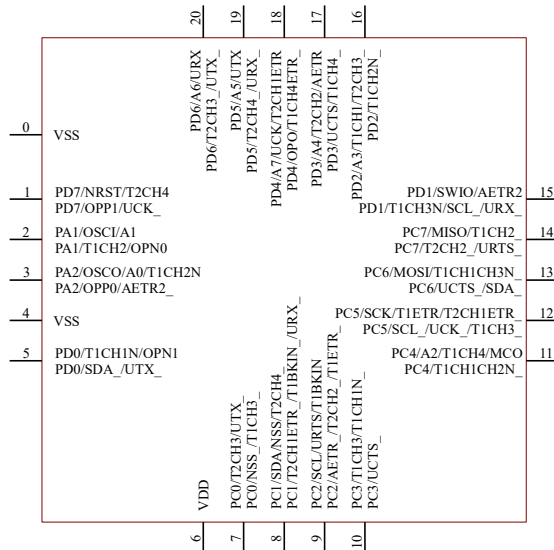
20
PD6/A6/URX
PD6/T2CH3_/UTX_
19
PD5/A5/UTX
PD5/T2CH4_/URX_
18
PD4/A7/UCK/T2CH1ETR
PD4/OPO/T1CH4ETR_
17
PD3/A4/T2CH2/AETR
PD3/UCTS/T1CH4_
16
PD2/A3/T1CH1/T2CH3
PD2/T1CH2N_

0
VSS
1
PD7/NRST/T2CH4
PD7/OPP1/UCK_
2
PA1/OSCI/A1
PA1/T1CH2/OPN0
3
PA2/OSCO/A0/T1CH2N
PA2/OPP0/AETR2_
4
VSS
5
PD0/T1CH1N/OPN1
PD0/SDA_/UTX_

PD1/SWIO/AETR2
15
PD1/T1CH3N/SCL_/URX_
PC7/MISO/T1CH2_
14
PC7/T2CH2_/URTS_
PC6/MOSI/T1CH1CH3N_
13
PC6/UCTS_/SDA_
PC5/SCK/T1ETR/T2CH1ETR_
12
PC5/SCL_/UCK_/T1CH3_
PC4/A2/T1CH4/MCO
11
PC4/T1CH1CH2N_

VDD
6
PC0/T2CH3/UTX
PC0/NSS_/T1CH3_
7
PC1/SDA/NSS/T2CH4
PC1/T2CH1ETR_/T1BKIN_/URX_
8
PC2/SCL/URTS/T1BKIN
PC2/AETR_/T2CH2_/T1ETR_
9
PC3/T1CH3/T1CH1N_
PC3/UCTS_
10